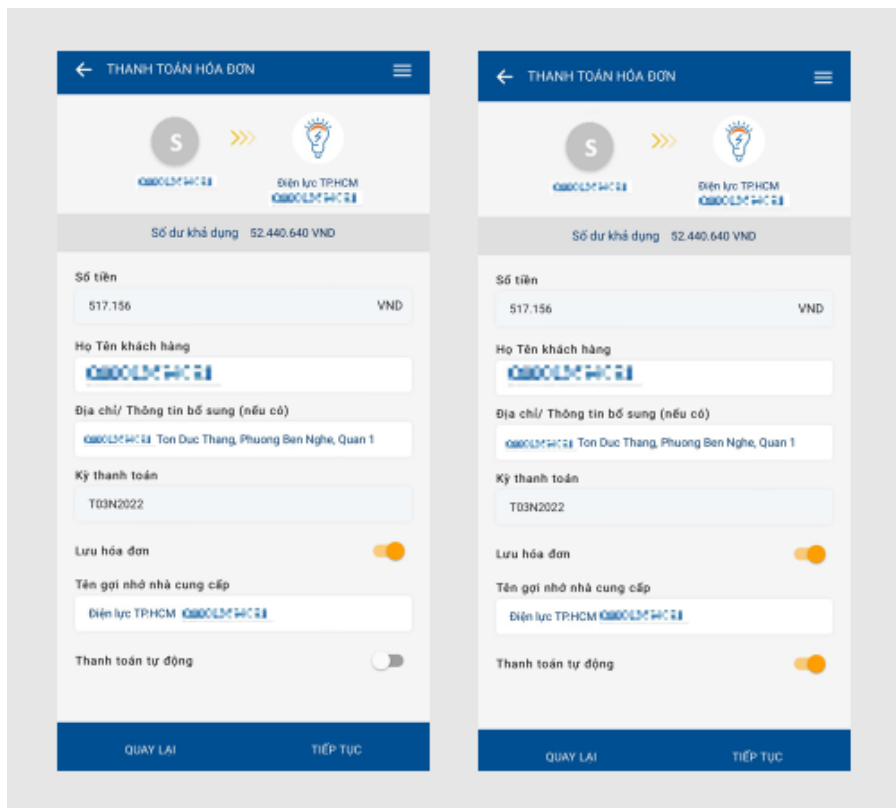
THANH TOÁN HÓA ĐƠN

S

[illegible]

Điện lực TP.HCM
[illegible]

Số dư khả dụng 52.440.640 VND

Số tiền
517.156 VND

Họ Tên khách hàng
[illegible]

Địa chỉ/ Thông tin bổ sung (nếu có)
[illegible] Ton Duc Thang, Phuong Ben Nghe, Quan 1

Kỳ thanh toán
T03N2022

Lưu hóa đơn

Tên gợi nhớ nhà cung cấp
Điện lực TP.HCM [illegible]

Thanh toán tự động

QUAY LẠI TIẾP TỤC

THANH TOÁN HÓA ĐƠN

S

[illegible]

Điện lực TP.HCM
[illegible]

Số dư khả dụng 52.440.640 VND

Số tiền
517.156 VND

Họ Tên khách hàng
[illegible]

Địa chỉ/ Thông tin bổ sung (nếu có)
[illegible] Ton Duc Thang, Phuong Ben Nghe, Quan 1

Kỳ thanh toán
T03N2022

Lưu hóa đơn

Tên gợi nhớ nhà cung cấp
Điện lực TP.HCM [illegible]

Thanh toán tự động

QUAY LẠI TIẾP TỤC